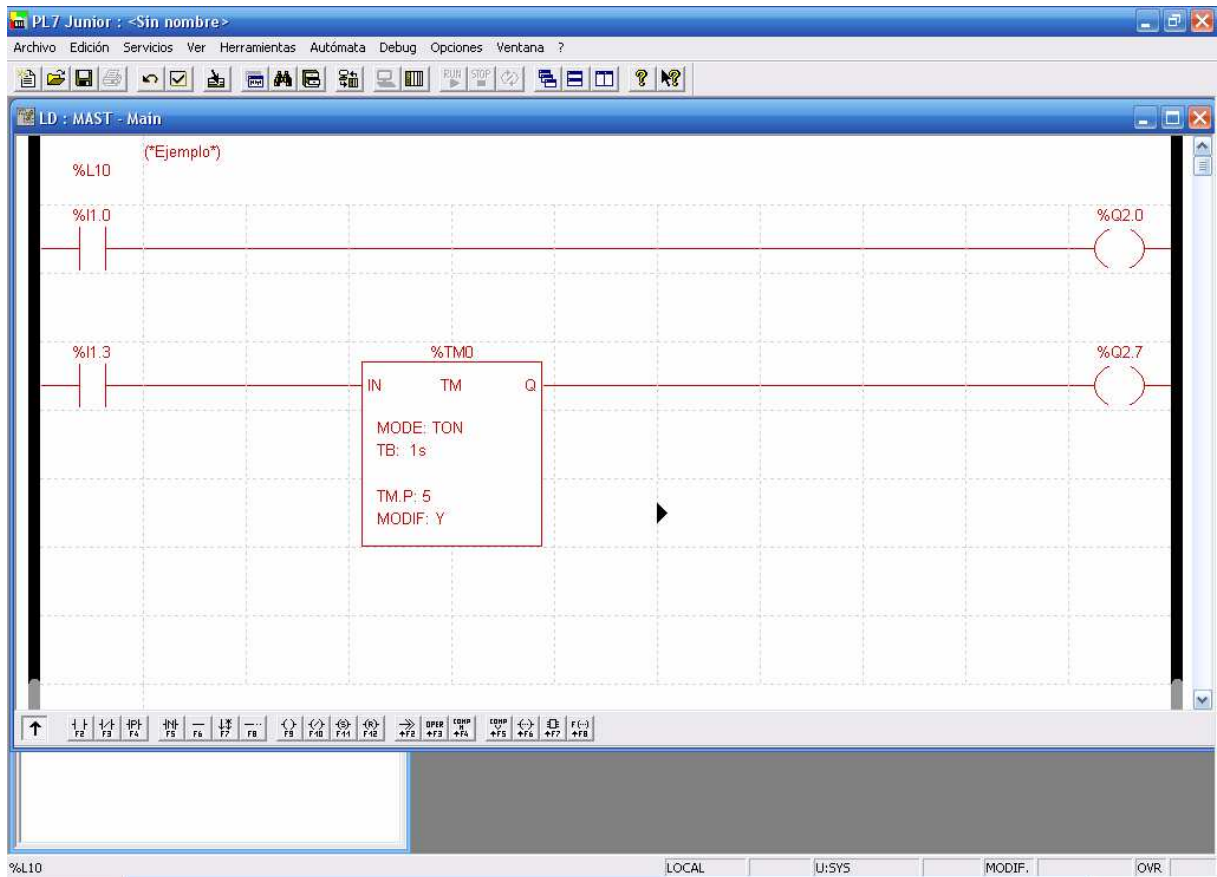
PL7 Junior : <Sin nombre>

Archivo Edición Servicios Ver Herramientas Autómata Debug Opciones Ventana ?

RUN STOP

LD : MAST - Main

%L10 (*Ejemplo*)

%I1.0

%Q2.0

%I1.3

%TM0

IN TM Q

MODE: TON
TB: 1s

TM.P: 5
MODIF: Y

%Q2.7

F2 F3 F4 F5 F6 F7 F8 F9 F10 F11 F12 F2 OPER F3 COMP F4 COMP F5 F6 F7 F8

%L10 LOCAL U:SYS MODIF. OVR